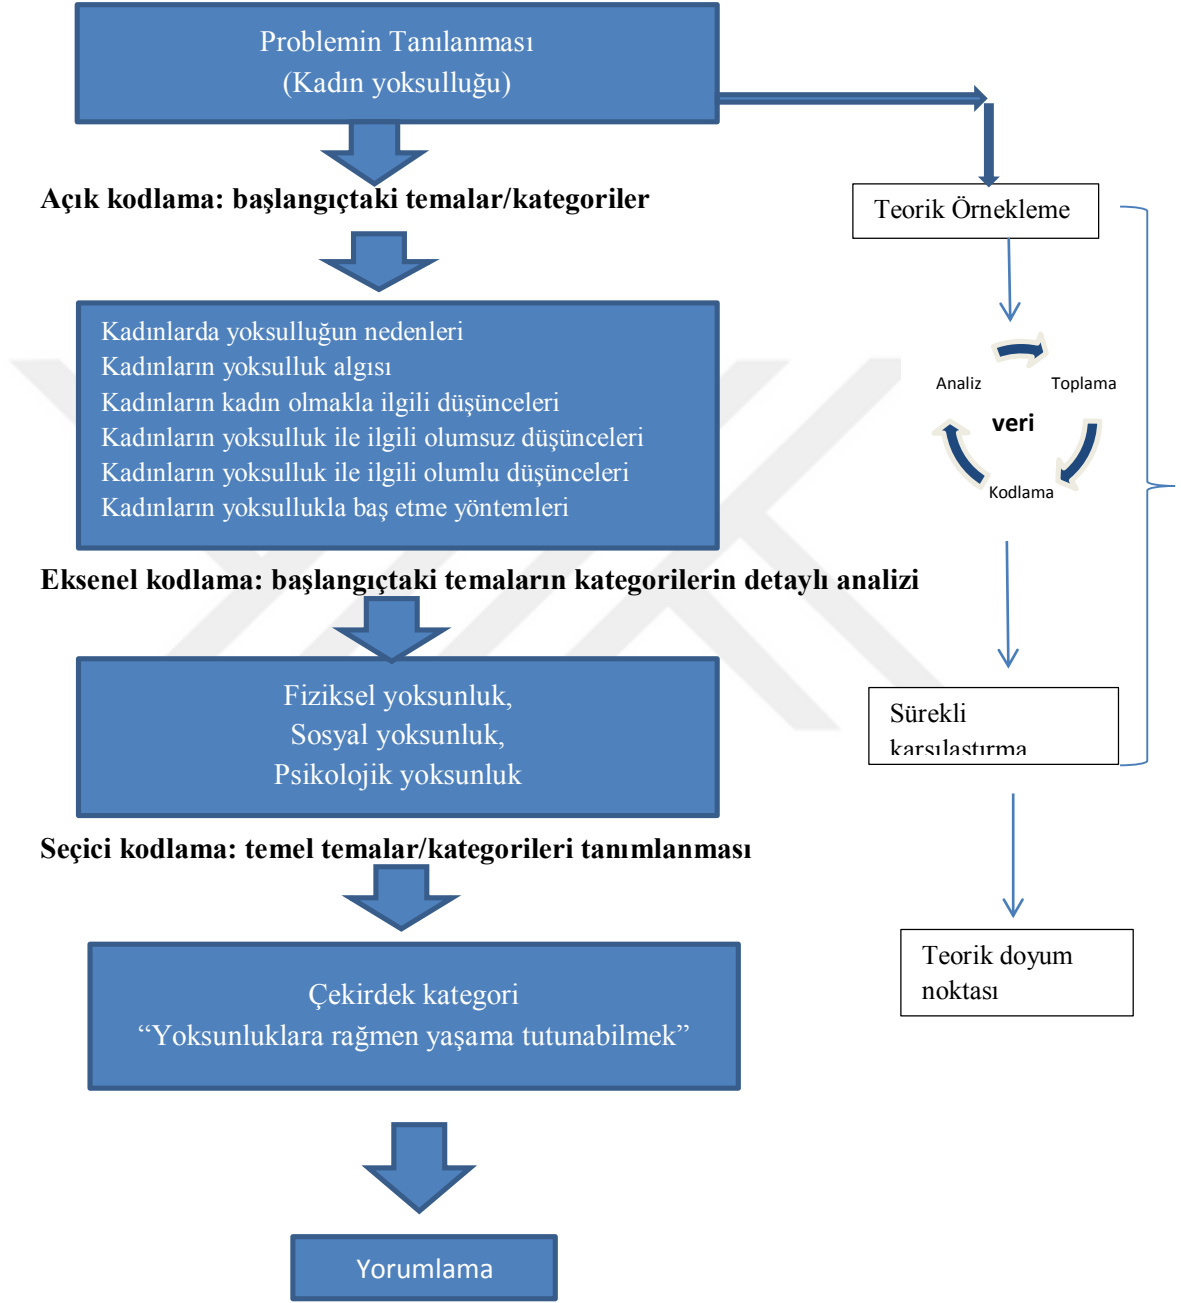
Problemin Tanılanması
(Kadın yoksulluğu)

Açık kodlama: başlangıçtaki temalar/kategoriler

Teorik Örnekleme

Kadınlarda yoksulluğun nedenleri
Kadınların yoksulluk algısı
Kadınların kadın olmakla ilgili düşünceleri
Kadınların yoksulluk ile ilgili olumsuz düşünceleri
Kadınların yoksulluk ile ilgili olumlu düşünceleri
Kadınların yoksullukla baş etme yöntemleri

Analiz
Toplama
veri
Kodlama

Eksenel kodlama: başlangıçtaki temaların kategorilerin detaylı analizi

Fiziksel yoksunluk,
Sosyal yoksunluk,
Psikolojik yoksunluk

Sürekli karşılaştırma

Seçici kodlama: temel temalar/kategorileri tanımlanması

Teorik doyum noktası

Çekirdek kategori
“Yoksunluklara rağmen yaşama tutunabilmek”

Yorumlama